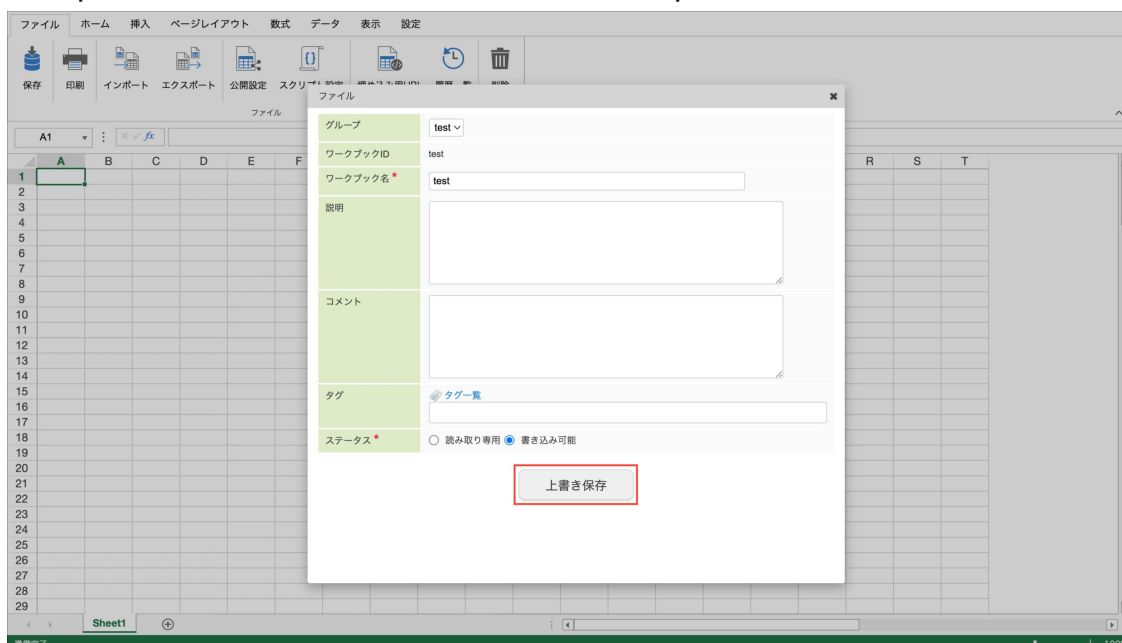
ファイル ホーム 挿入 ページレイアウト 数式 データ 表示 設定

保存 印刷 インポート エクスポート 公開設定 スクリプト設定 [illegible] 履歴一覧 削除

ファイル

A1

A B C D E F R S T

1
2
3
4
5
6
7
8
9
10
11
12
13
14
15
16
17
18
19
20
21
22
23
24
25
26
27
28
29

ファイル

| グループ | test |
|---|---|
| ワークブックID | test |
| ワークブック名* | test |
| 説明 | |
| コメント | |
| タグ | タグ一覧 |
| ステータス* | 読み取り専用 書き込み可能 |

上書き保存

Sheet1